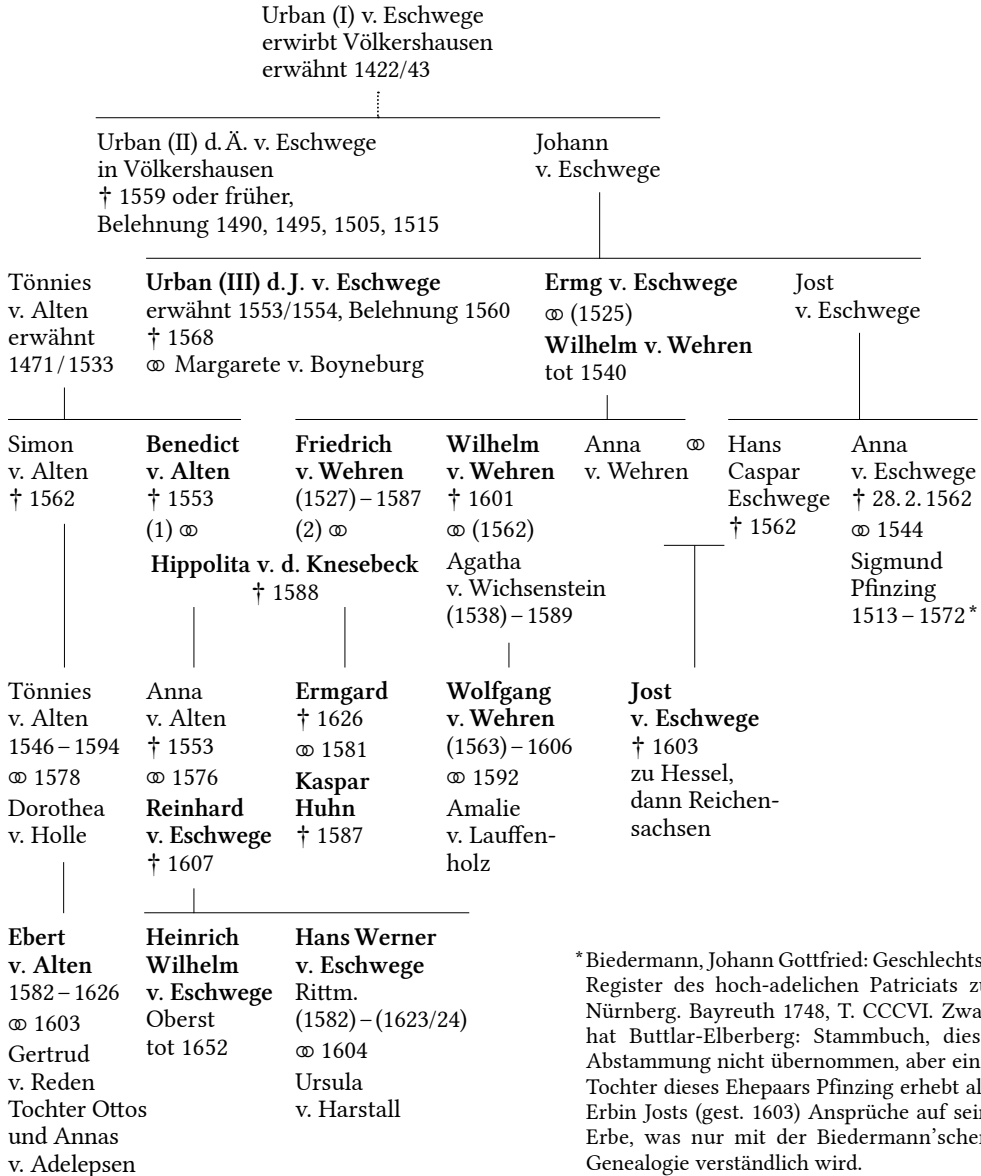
Urban (I) v. Eschwege
erwirbt Völkershausen
erwähnt 1422/43

Urban (II) d. Ä. v. Eschwege
in Völkershausen
† 1559 oder früher,
Belehnung 1490, 1495, 1505, 1515

Johann
v. Eschwege

Tönnies
v. Alten
erwähnt
1471/1533

**Urban (III) d. J. v. Eschwege**
erwähnt 1553/1554, Belehnung 1560
† 1568
⚭ Margarete v. Boyneburg

**Ermg v. Eschwege**
⚭ (1525)
**Wilhelm v. Wehren**
tot 1540

Jost
v. Eschwege

Simon
v. Alten
† 1562

**Benedict v. Alten**
† 1553
(1) ⚭

**Friedrich v. Wehren**
(1527) – 1587
(2) ⚭

**Hippolita v. d. Knesebeck**
† 1588

**Wilhelm v. Wehren**
† 1601
⚭ (1562)
Agatha
v. Wichsenstein
(1538) – 1589

Anna
v. Wehren
⚭

Hans
Caspar
Eschwege
† 1562

Anna
v. Eschwege
† 28. 2. 1562
⚭ 1544
Sigmund
Pfinzing
1513 – 1572 *

Tönnies
v. Alten
1546 – 1594
⚭ 1578
Dorothea
v. Holle

Anna
v. Alten
† 1553
⚭ 1576
**Reinhard v. Eschwege**
† 1607

**Ermgard**
† 1626
⚭ 1581
**Kaspar Huhn**
† 1587

**Wolfgang v. Wehren**
(1563) – 1606
⚭ 1592
Amalie
v. Lauffenholz

**Jost v. Eschwege**
† 1603
zu Hessel,
dann Reichensachsen

**Ebert v. Alten**
1582 – 1626
⚭ 1603
Gertrud
v. Reden
Tochter Ottos
und Annas
v. Adelepsen

**Heinrich Wilhelm v. Eschwege**
Oberst
tot 1652

**Hans Werner v. Eschwege**
Rittm.
(1582) – (1623/24)
⚭ 1604
Ursula
v. Harstall

* Biedermann, Johann Gottfried: Geschlechts Register des hoch-adelichen Patriciats zu Nürnberg. Bayreuth 1748, T. CCCVI. Zwar hat Buttlar-Elberberg: Stammbuch, diese Abstammung nicht übernommen, aber eine Tochter dieses Ehepaars Pfinzing erhebt als Erbin Josts (gest. 1603) Ansprüche auf sein Erbe, was nur mit der Biedermann'schen Genealogie verständlich wird.